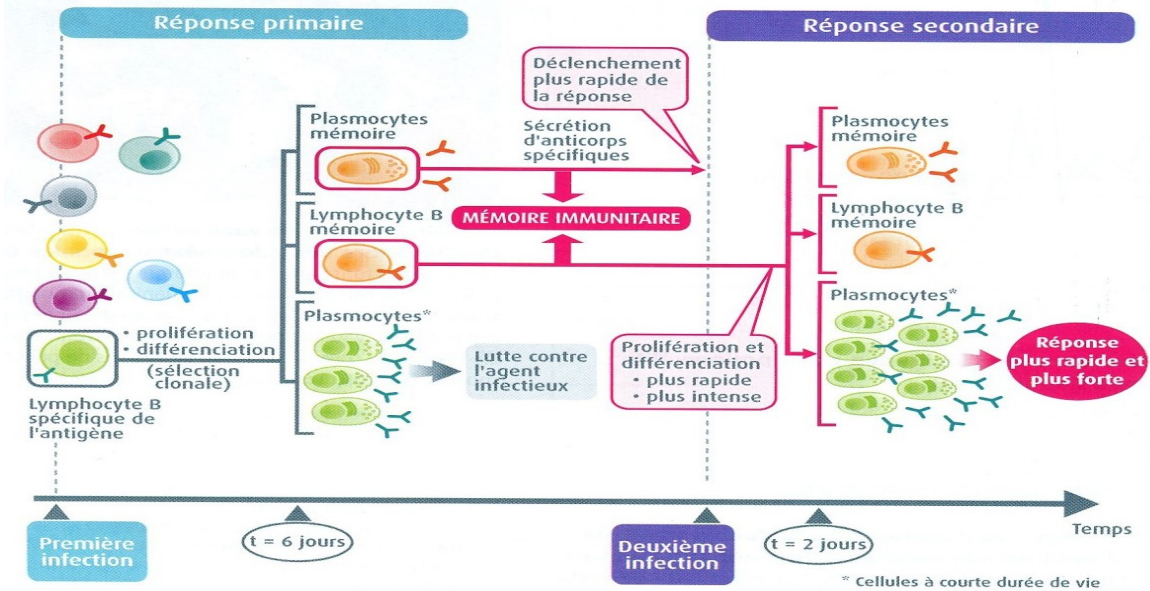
Réponse primaire

Réponse secondaire

Déclenchement plus rapide de la réponse

Plasmocytes mémoire

Sécrétion d'anticorps spécifiques

Plasmocytes mémoire

Lymphocyte B mémoire

MÉMOIRE IMMUNITAIRE

Lymphocyte B mémoire

• prolifération
• différenciation
(sélection clonale)

Plasmocytes*

Lutte contre l'agent infectieux

Prolifération et différenciation
• plus rapide
• plus intense

Plasmocytes*

Réponse plus rapide et plus forte

Lymphocyte B spécifique de l'antigène

Temps

Première infection

t = 6 jours

Deuxième infection

t = 2 jours

* Cellules à courte durée de vie